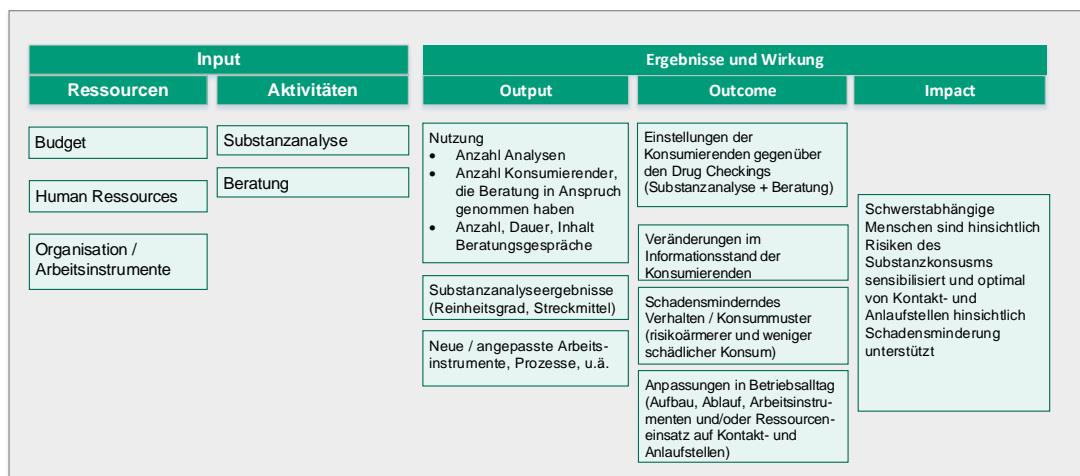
Input

Ressourcen

Aktivitäten

Ergebnisse und Wirkung

Output

Outcome

Impact

Budget

Human Ressources

Organisation / Arbeitsinstrumente

Substanzanalyse

Beratung

Nutzung
- Anzahl Analysen
- Anzahl Konsumierender, die Beratung in Anspruch genommen haben
- Anzahl, Dauer, Inhalt Beratungsgespräche

Substanzanalyseergebnisse (Reinheitsgrad, Streckmittel)

Neue / angepasste Arbeitsinstrumente, Prozesse, u.ä.

Einstellungen der Konsumierenden gegenüber den Drug Checkings (Substanzanalyse + Beratung)

Veränderungen im Informationsstand der Konsumierenden

Schadensminderndes Verhalten / Konsummuster (risikoärmerer und weniger schädlicher Konsum)

Anpassungen in Betriebsalltag (Aufbau, Ablauf, Arbeitsinstrumenten und/oder Ressourceneinsatz auf Kontakt- und Anlaufstellen)

Schwerstabhängige Menschen sind hinsichtlich Risiken des Substanzkonsums sensibilisiert und optimal von Kontakt- und Anlaufstellen hinsichtlich Schadensminderung unterstützt